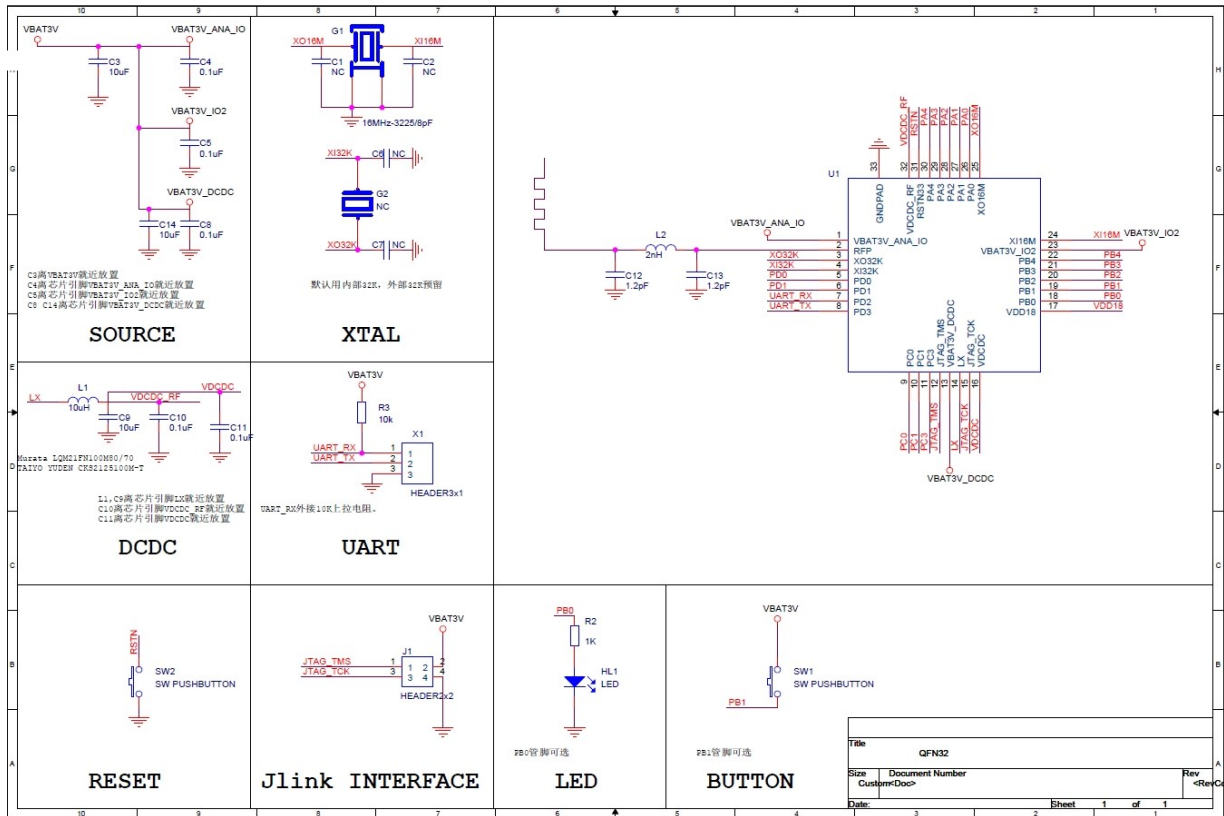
10 9 8 7 6 5 4 3 2 1

VBAT3V
VBAT3V_ANA_IO
C3
10uF
C4
0.1uF
VBAT3V_IO2
C5
0.1uF
VBAT3V_DCDC
C14
10uF
C8
0.1uF

C3离VBAT3V就近放置
C4离芯片引脚VBAT3V_ANA_IO就近放置
C5离芯片引脚VBAT3V_IO2就近放置
C8 C14离芯片引脚VBAT3V_DCDC就近放置

SOURCE

G1
XO16M
XI16M
C1
NC
C2
NC
16MHz-3225/8pF
XI32K
C6
NC
G2
NC
XO32K
C7
NC

默认用内部32K，外部32K预留

XTAL

LX
L1
10uH
VDCDC_RF
VDCDC
C9
10uF
C10
0.1uF
C11
0.1uF

Murata LQM21FN100M80/70
TAIYO YUDEN CKS2125100M-T

L1,C9离芯片引脚LX就近放置
C10离芯片引脚VDCDC_RF就近放置
C11离芯片引脚VDCDC就近放置

DCDC

VBAT3V
R3
10k
X1
UART_RX
UART_TX
1
2
3
HEADER3x1

UART_RX外接10K上拉电阻。

UART

U1
VDCDC_RF
RSTN
PA4
PA3
PA2
PA1
PA0
XO16M
33
32
31
30
29
28
27
26
25
GNDPAD
VDCDC_RF
RSTN33
PA4
PA3
PA2
PA1
PA0
XO16M

L2
2nH
C12
1.2pF
C13
1.2pF
VBAT3V_ANA_IO
XO32K
XI32K
PD0
PD1
UART_RX
UART_TX
1 VBAT3V_ANA_IO
2 RFP
3 XO32K
4 XI32K
5 PD0
6 PD1
7 PD2
8 PD3

XI16M 24
VBAT3V_IO2 23
PB4 22
PB3 21
PB2 20
PB1 19
PB0 18
VDD18 17
XI16M
VBAT3V_IO2
PB4
PB3
PB2
PB1
PB0
VDD18

PC0
PC1
PC3
JTAG_TMS
VBAT3V_DCDC
LX
JTAG_TCK
VDCDC
9
10
11
12
13
14
15
16
PC0
PC1
PC3
JTAG_TMS
LX
JTAG_TCK
VDCDC
VBAT3V_DCDC

RSTN
SW2
SW PUSHBUTTON

RESET

VBAT3V
J1
JTAG_TMS
JTAG_TCK
1 2
3 4
HEADER2x2

Jlink INTERFACE

PB0
R2
1K
HL1
LED

PB0管脚可选

LED

VBAT3V
SW1
SW PUSHBUTTON
PB1

PB1管脚可选

BUTTON

Title
QFN32
Size
Document Number
Custom
<Doc>
Rev
<RevC
Date:
Sheet 1 of 1

H G F E D C B A